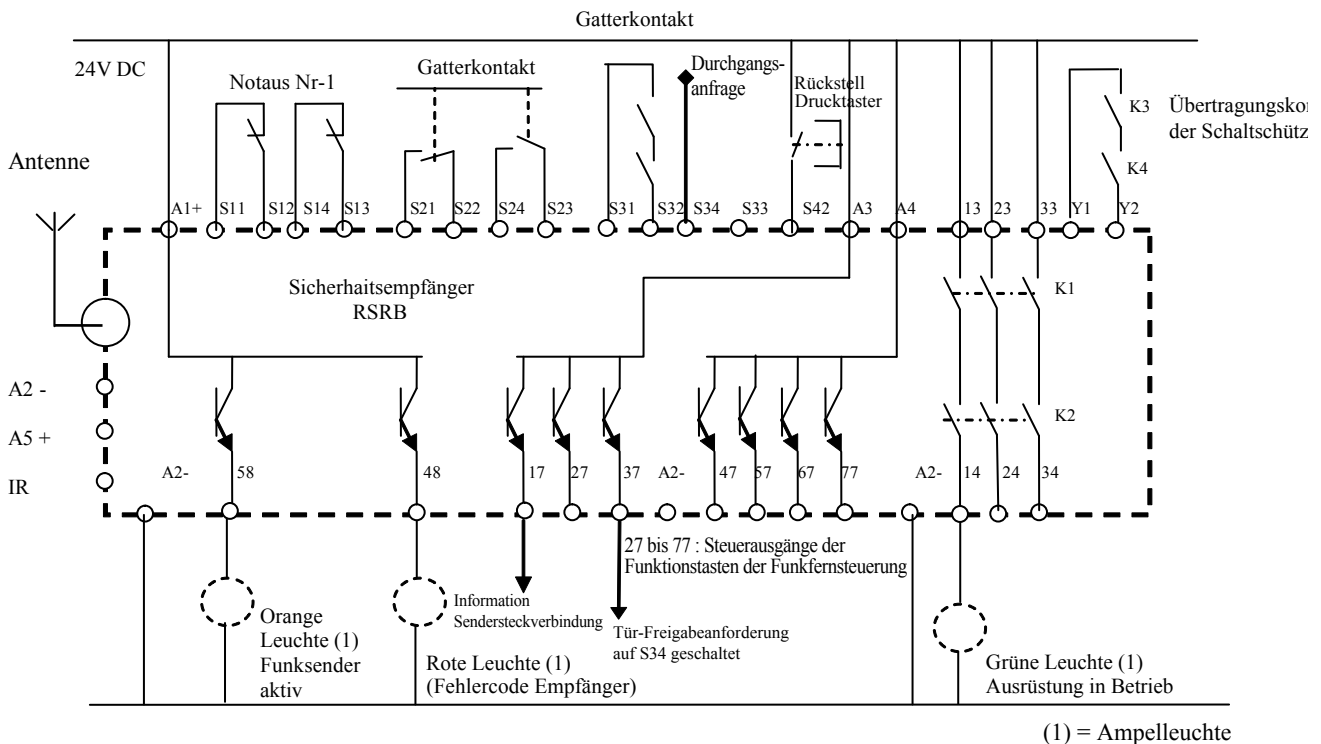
Gatterkontakt

24V DC

Notaus Nr-1

Gatterkontakt

Durchgangsanfrage

Rückstell Drucktaster

Übertragungskon der Schaltschütz

K3

K4

Antenne

A1+ S11 S12 S14 S13 S21 S22 S24 S23 S31 S32 S34 S33 S42 A3 A4 13 23 33 Y1 Y2

Sicherhaitsempfänger RSRB

K1

K2

A2 -

A5 +

IR

A2- 58 48 17 27 37 A2- 47 57 67 77 A2- 14 24 34

27 bis 77 : Steuerausgänge der Funktionstasten der Funkfernsteuerung

Orange Leuchte (1) Funksender aktiv

Information Sendersteckverbindung

Tür-Freigabeanforderung auf S34 geschaltet

Rote Leuchte (1) (Fehlercode Empfänger)

Grüne Leuchte (1) Ausrüstung in Betrieb

(1) = Ampelleuchte